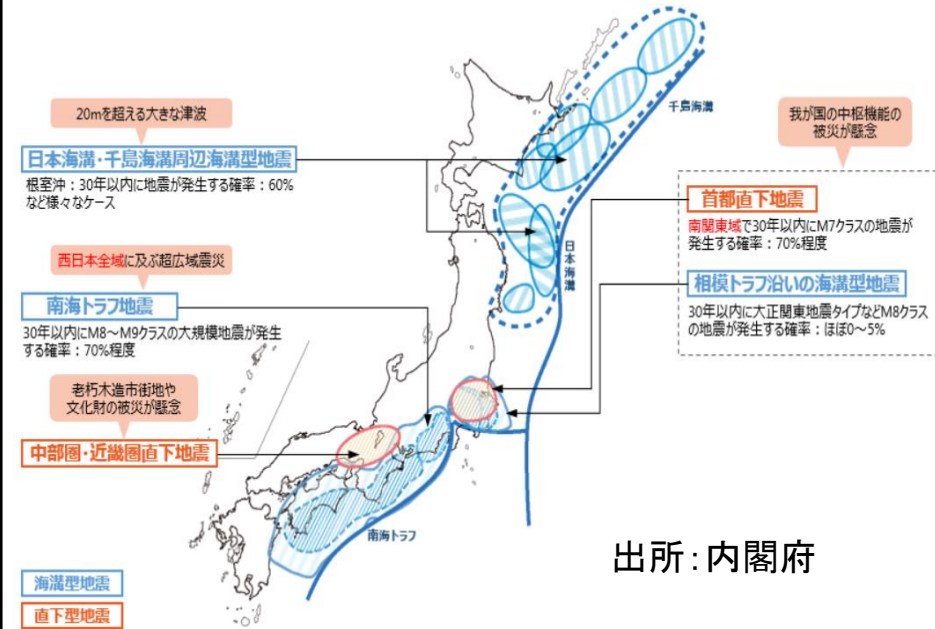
20mを超える大きな津波

日本海溝・千島海溝周辺海溝型地震

根室沖：30年以内に地震が発生する確率：60%など様々なケース

千島海溝

我が国の中枢機能の被災が懸念

首都直下地震

南関東域で30年以内にM7クラスの地震が発生する確率：70%程度

日本海溝

相模トラフ沿いの海溝型地震

30年以内に大正関東地震タイプなどM8クラスの地震が発生する確率：ほぼ0～5%

西日本全域に及ぶ超広域震災

南海トラフ地震

30年以内にM8～M9クラスの大規模地震が発生する確率：70%程度

老朽木造市街地や文化財の被災が懸念

中部圏・近畿圏直下地震

南海トラフ

出所：内閣府

海溝型地震

直下型地震